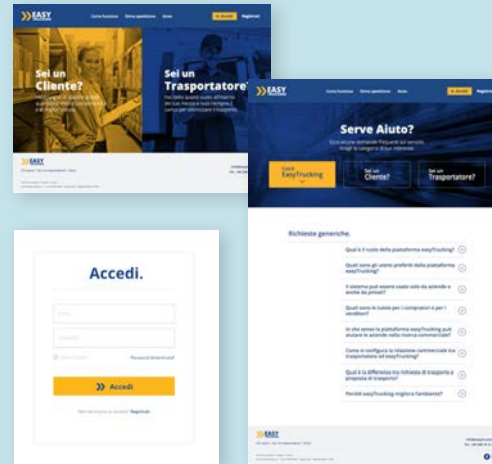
EASY TRUCKING

Come funziona Invia spedizione Aiuto

Accedi Registrati

Sei un Cliente?

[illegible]

Sei un Trasportatore?

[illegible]

EASY TRUCKING

Accedi.

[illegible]

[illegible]

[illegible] Password dimenticata?

Accedi

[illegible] Registrati

EASY TRUCKING

Come funziona Invia spedizione Aiuto

Accedi Registrati

Serve Aiuto?

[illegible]

Cos'è EasyTrucking

Sei un Cliente?

Sei un Trasportatore?

Richieste generiche.

Qual è il ruolo della piattaforma easyTrucking?

Quali sono gli utenti preferiti dalla piattaforma easyTrucking?

Il sistema può essere usato solo da aziende o anche da privati?

Quali sono le tutele per i compratori e per i venditori?

In che senso la piattaforma easyTrucking può aiutare le aziende nella ricerca commerciale?

Come si configura la relazione commerciale tra trasportatore ed easyTrucking?

Qual è la differenza tra richiesta di trasporto e proposta di trasporto?

Perché easyTrucking migliora l'ambiente?

EASY TRUCKING